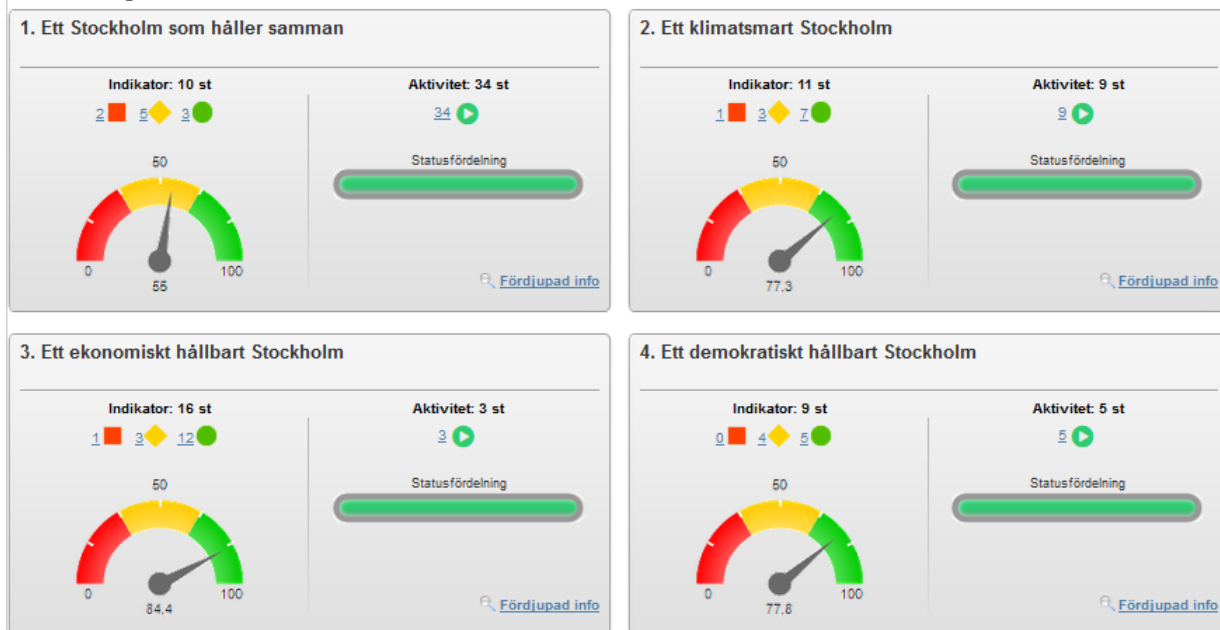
1. Ett Stockholm som håller samman

Indikator: 10 st

2 5 3

50

0 100

55

Aktivitet: 34 st

34

Statusfördelning

Fördjupad info

2. Ett klimatsmart Stockholm

Indikator: 11 st

1 3 7

50

0 100

77,3

Aktivitet: 9 st

9

Statusfördelning

Fördjupad info

3. Ett ekonomiskt hållbart Stockholm

Indikator: 16 st

1 3 12

50

0 100

84,4

Aktivitet: 3 st

3

Statusfördelning

Fördjupad info

4. Ett demokratiskt hållbart Stockholm

Indikator: 9 st

0 4 5

50

0 100

77,8

Aktivitet: 5 st

5

Statusfördelning

Fördjupad info